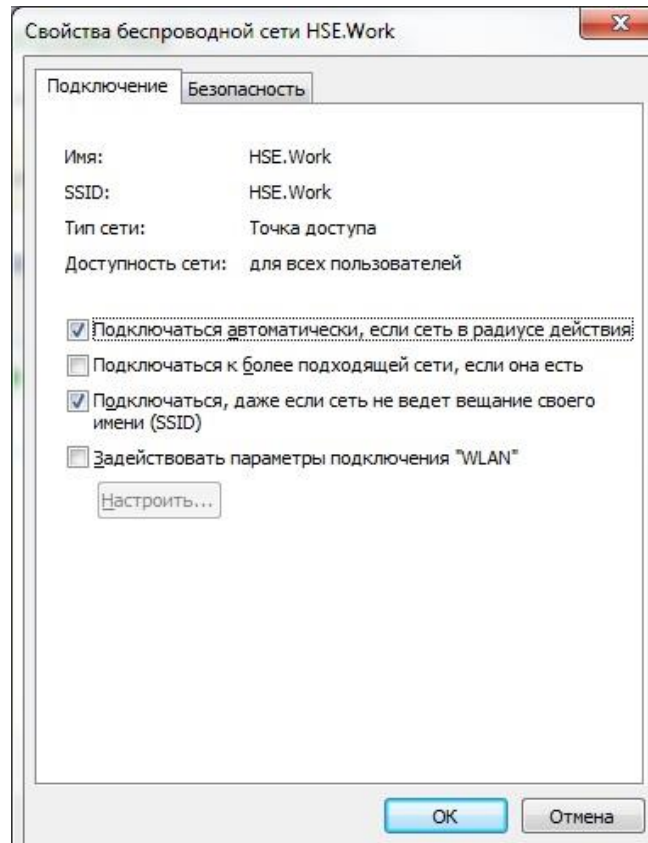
Свойства беспроводной сети HSE.Work

Подключение Безопасность

Имя: HSE.Work
SSID: HSE.Work
Тип сети: Точка доступа
Доступность сети: для всех пользователей

Подключаться автоматически, если сеть в радиусе действия
Подключаться к более подходящей сети, если она есть
Подключаться, даже если сеть не ведет вещание своего имени (SSID)
Задействовать параметры подключения "WLAN"

Настроить...

OK Отмена